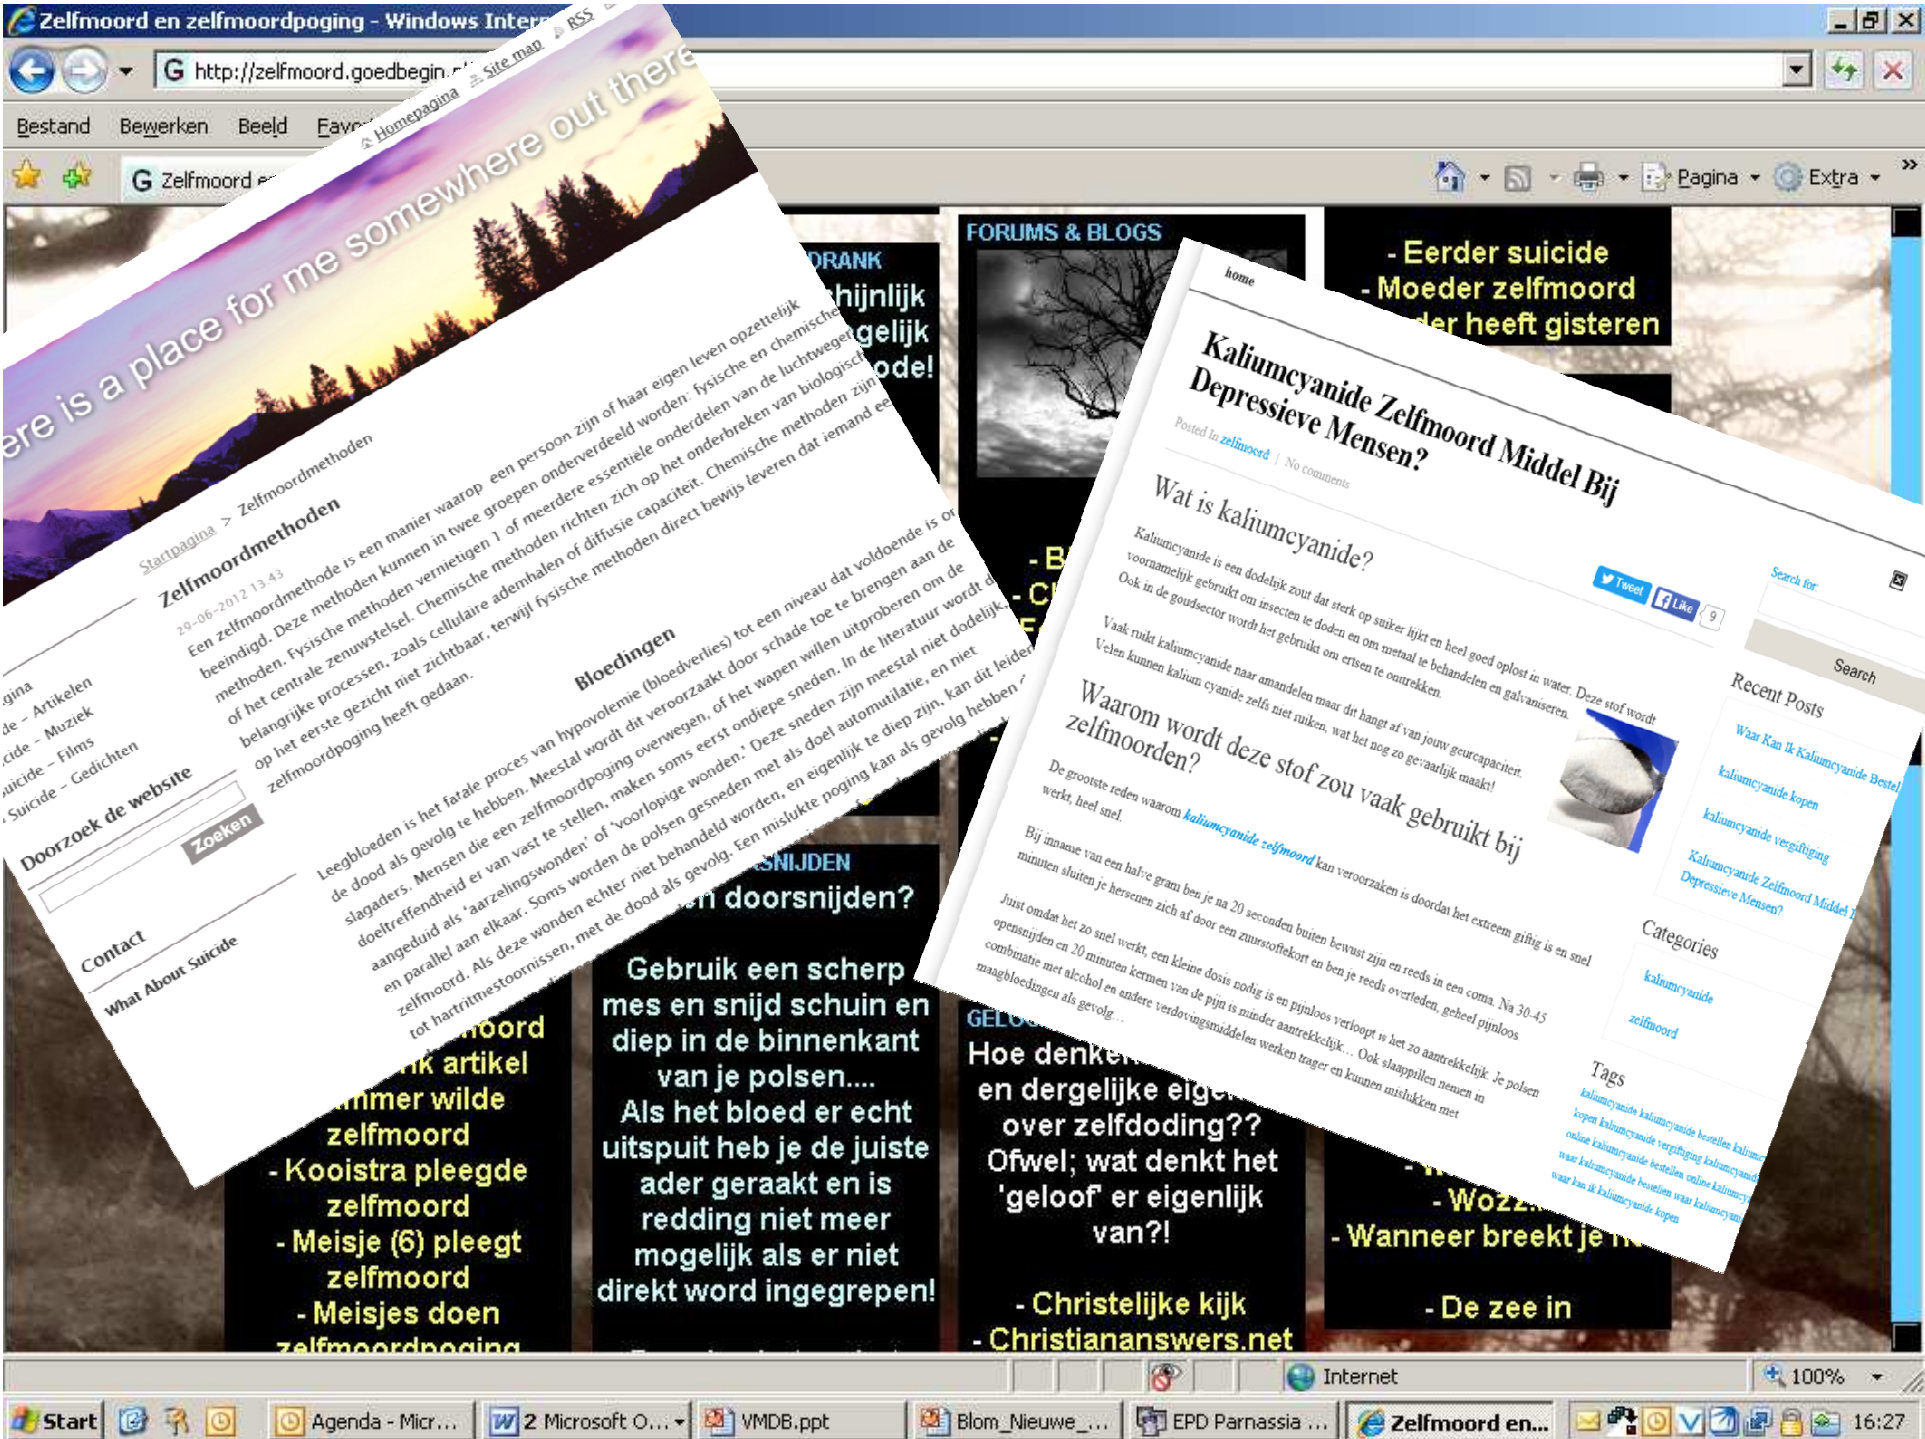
Zelfmoord en zelfmoordpoging - Windows Inter

http://zelfmoord.goedbegin

Bestand Bewerken Beeld Favo

Zelfmoord e

Pagina Extra

RSS Site map Homepagina

ere is a place for me somewhere out there

Startpagina > Zelfmoordmethoden

Zelfmoordmethoden

29-06-2012 13:43

Een zelfmoordmethode is een manier waarop een persoon zijn of haar eigen leven opzettelijk beëindigd. Deze methoden kunnen in twee groepen onderverdeeld worden: fysische en chemische methoden. Fysische methoden vernietigen 1 of meerdere essentiele onderdelen van de luchtwegen of het centrale zenuwstelsel. Chemische methoden richten zich op het onderbreken van biologisch belangrijke processen, zoals cellulaire ademhalen of diffusie capaciteit. Chemische methoden zijn op het eerste gezicht niet zichtbaar, terwijl fysische methoden direct bewijs leveren dat iemand een zelfmoordpoging heeft gedaan.

Bloedingen

Leegbloeden is het fatale proces van hypovolemie (bloedverlies) tot een niveau dat voldoende is om de dood als gevolg te hebben. Meestal wordt dit veroorzaakt door schade toe te brengen aan de slagaders. Mensen die een zelfmoordpoging overwegen, of het wapen willen uitproberen om de doeltreffendheid er van vast te stellen, maken soms eerst ondiepe sneden. In de literatuur wordt aangeduid als 'aarzelingswonden' of 'voorlopige wonden.' Deze sneden zijn meestal niet dodelijk en parallel aan elkaar. Soms worden de polsen gesneden met als doel automutilatie, en niet zelfmoord. Als deze wonden echter niet behandeld worden, en eigenlijk te diep zijn, kan dit leiden tot hartritmestoornissen, met de dood als gevolg. Een mislukte poging kan als gevolg hebben

gina
de - Artikelen
cide - Muziek
uicide - Films
Suicide - Gedichten

Doorzoek de website
Zoeken

Contact
What About Suicide

DRANK
hijnlijk
gelijk
ode!

FORUMS & BLOGS

- Eerder suicide
- Moeder zelfmoord
der heeft gisteren

- B
- Cl

home

Kaliumcyanide Zelfmoord Middel Bij Depressieve Mensen?

Posted In zelfmoord | No comments

Wat is kaliumcyanide?

Tweet Like 9

Kaliumcyanide is een dodelijk zout dat sterk op suiker lijkt en heel goed oplost in water. Deze stof wordt voornamelijk gebruikt om insecten te doden en om metaal te behandelen en galvaniseren. Ook in de goudsector wordt het gebruikt om ertsen te onttrekken.

Vaak ruikt kaliumcyanide naar amandelen maar dit hangt af van jouw geurcapaciteit. Velen kunnen kalium cyanide zelfs niet ruiken, wat het nog zo gevaarlijk maakt!

Waarom wordt deze stof zou vaak gebruikt bij zelfmoorden?

De grootste reden waarom kaliumcyanide zelfmoord werkt, heel snel.

Bij inname van een halve gram ben je na 20 seconden buiten bewust zijn en reeds in een coma. Na 30-45 minuten sluiten je hersenen zich af door een zuurstoftekort en ben je reeds overleden, geheel pijnloos

Juist omdat het zo snel werkt, een kleine dosis nodig is en pijnloos verloopt is het zo aantrekkelijk. Je polsen opensnijden en 20 minuten kermen van de pijn is minder aantrekkelijk... Ook slaappillen nemen in combinatie met alcohol en andere verdovingsmiddelen werken trager en kunnen mislukken met maagbloedingen als gevolg...

Search for
Search

Recent Posts
Waar Kan Ik Kaliumcyanide Bestel
kaliumcyanide kopen
kaliumcyanide vergiftiging
Kaliumcyanide Zelfmoord Middel Bij Depressieve Mensen?

Categories
kaliumcyanide
zelfmoord

Tags
kaliumcyanide kaliumcyanide bestellen kalium kopen kaliumcyanide vergiftiging kaliumcyanid online kaliumcyanide bestellen online kaliumcy waar kaliumcyanide bestellen waar kaliumcyan waar kan ik kaliumcyanide kopen

SNIJDEN
n doorsnijden?

Gebruik een scherp mes en snijd schuin en diep in de binnenkant van je polsen.... Als het bloed er echt uitspuit heb je de juiste ader geraakt en is redding niet meer mogelijk als er niet direkt word ingegrepen!

moord
k artikel
mmer wilde zelfmoord
- Kooistra pleegde zelfmoord
- Meisje (6) pleegt zelfmoord
- Meisjes doen zelfmoordpoging

GELO
Hoe denke en dergelijke eig over zelfdoding?? Ofwel; wat denkt het 'geloof' er eigenlijk van?!

- Christelijke kijk
- Christiananswers.net

- Wozz
- Wanneer breekt je
- De zee in

Internet 100%

Start Agenda - Micr... 2 Microsoft O... VMDB.ppt Blom_Nieuwe_... EPD Parnassia ... Zelfmoord en... 16:27